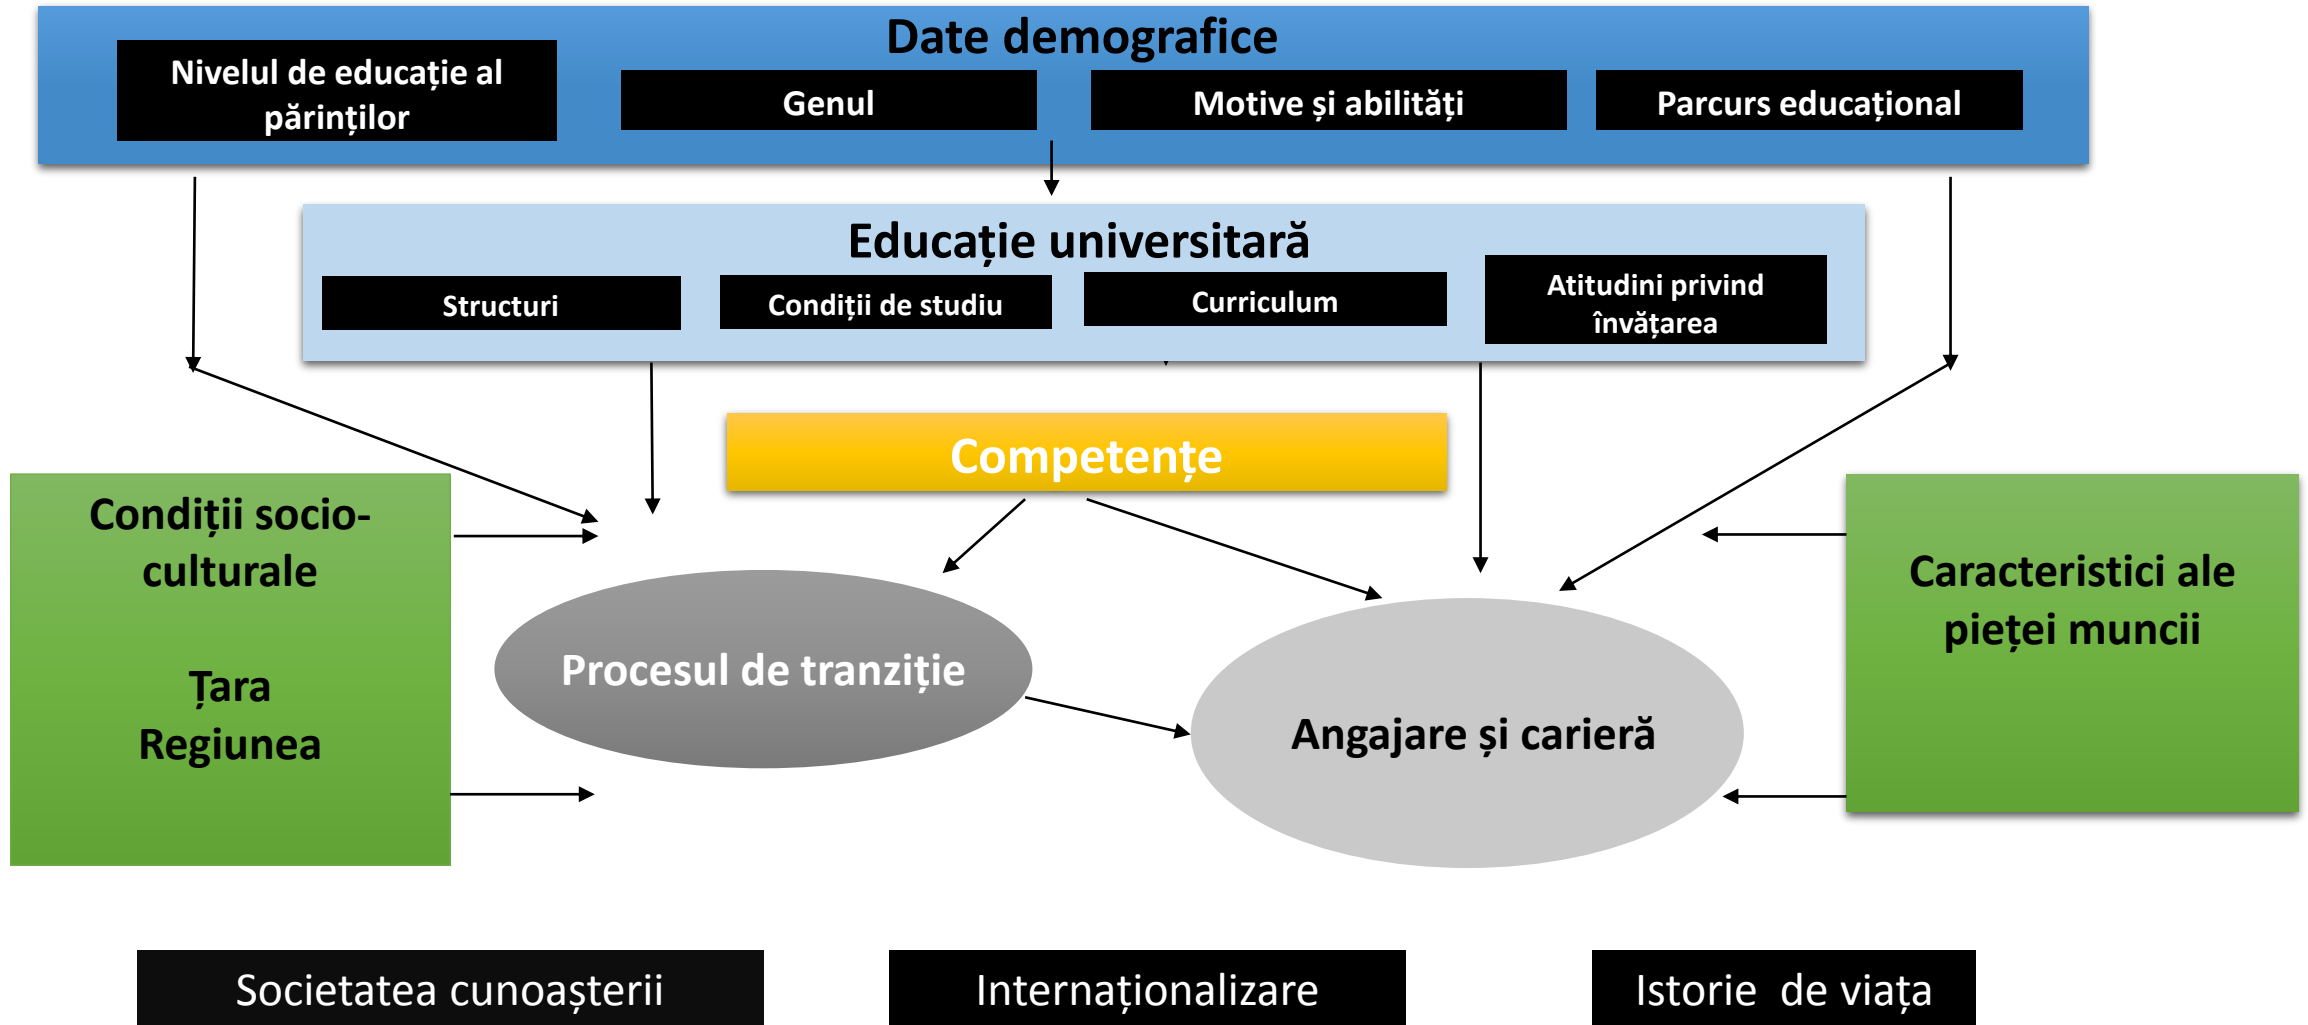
Date demografice

Nivelul de educație al părinților

Genul

Motive și abilități

Parcurs educațional

Educație universitară

Structuri

Condiții de studiu

Curriculum

Atitudini privind învățarea

Competențe

Condiții socio-culturale

Țara
Regiunea

Procesul de tranziție

Angajare și carieră

Caracteristici ale pieței muncii

Societatea cunoașterii

Internaționalizare

Istorie de viața